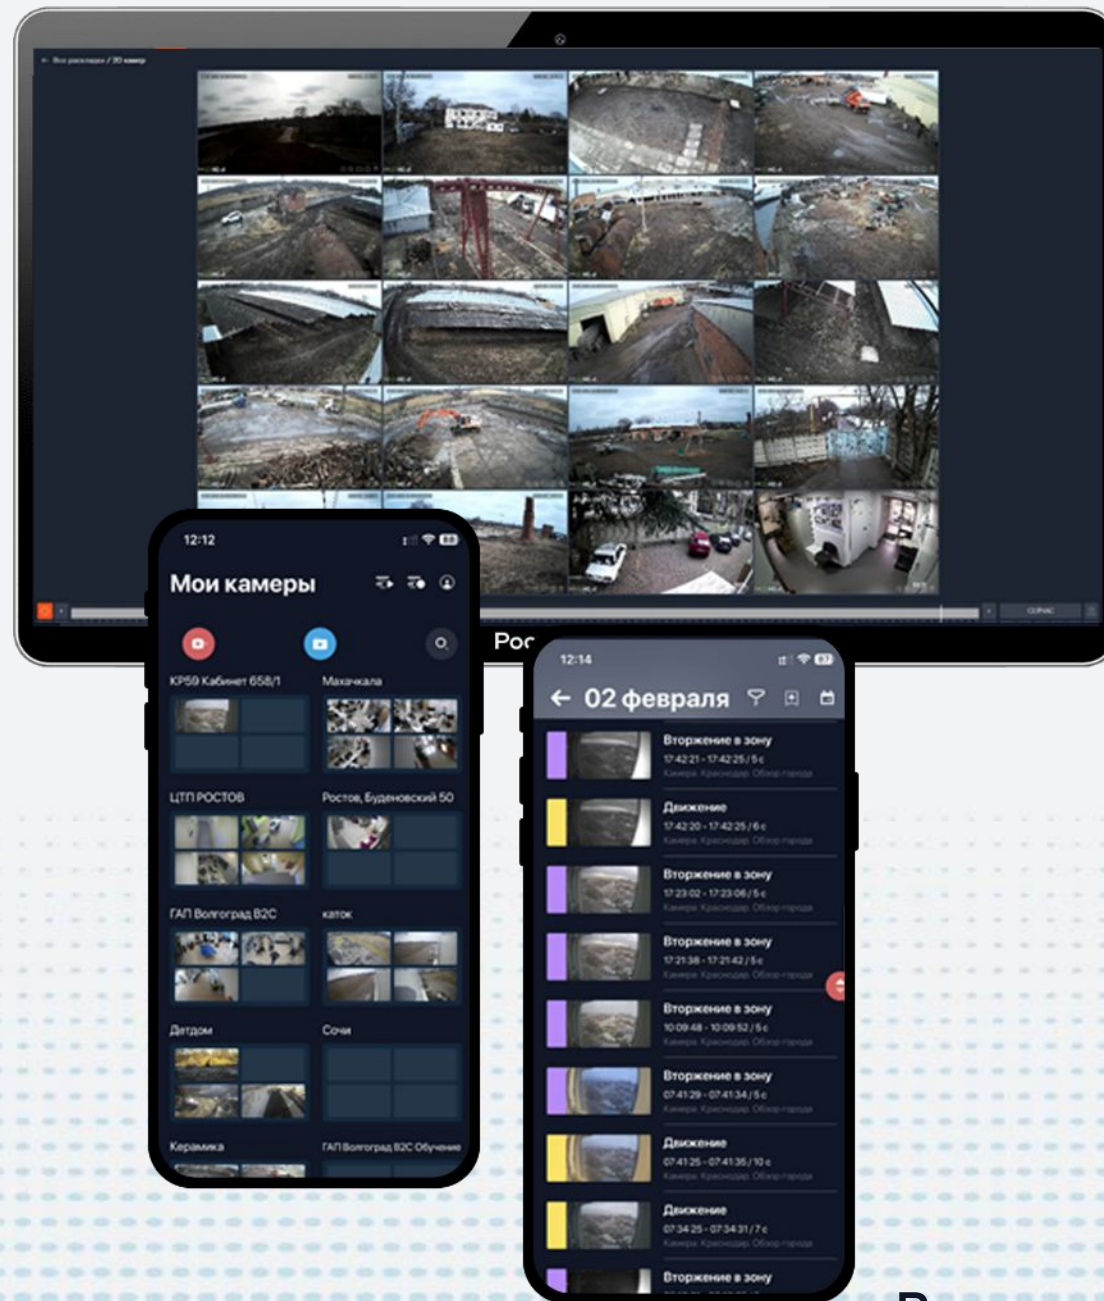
← Все раскладки / 20 камер

СЕЙЧАС

Рос

12:12

Мои камеры

КР59 Кабинет 658/1

Махачкала

ЦТП РОСТОВ

Ростов, Буденновский 50

ГАП Волгоград B2C

каток

Детдом

Сочи

Керамика

ГАП Волгоград B2C Обучение

12:14

← 02 февраля

Вторжение в зону
17:42:21 - 17:42:25 / 5 с
Камера: Краснодар. Обзор города

Движение
17:42:20 - 17:42:25 / 6 с
Камера: Краснодар. Обзор города

Вторжение в зону
17:23:02 - 17:23:06 / 5 с
Камера: Краснодар. Обзор города

Вторжение в зону
17:21:38 - 17:21:42 / 5 с
Камера: Краснодар. Обзор города

Вторжение в зону
10:09:48 - 10:09:52 / 5 с
Камера: Краснодар. Обзор города

Вторжение в зону
07:41:29 - 07:41:34 / 5 с
Камера: Краснодар. Обзор города

Движение
07:41:25 - 07:41:35 / 10 с
Камера: Краснодар. Обзор города

Движение
07:34:25 - 07:34:31 / 7 с
Камера: Краснодар. Обзор города

Вторжение в зону